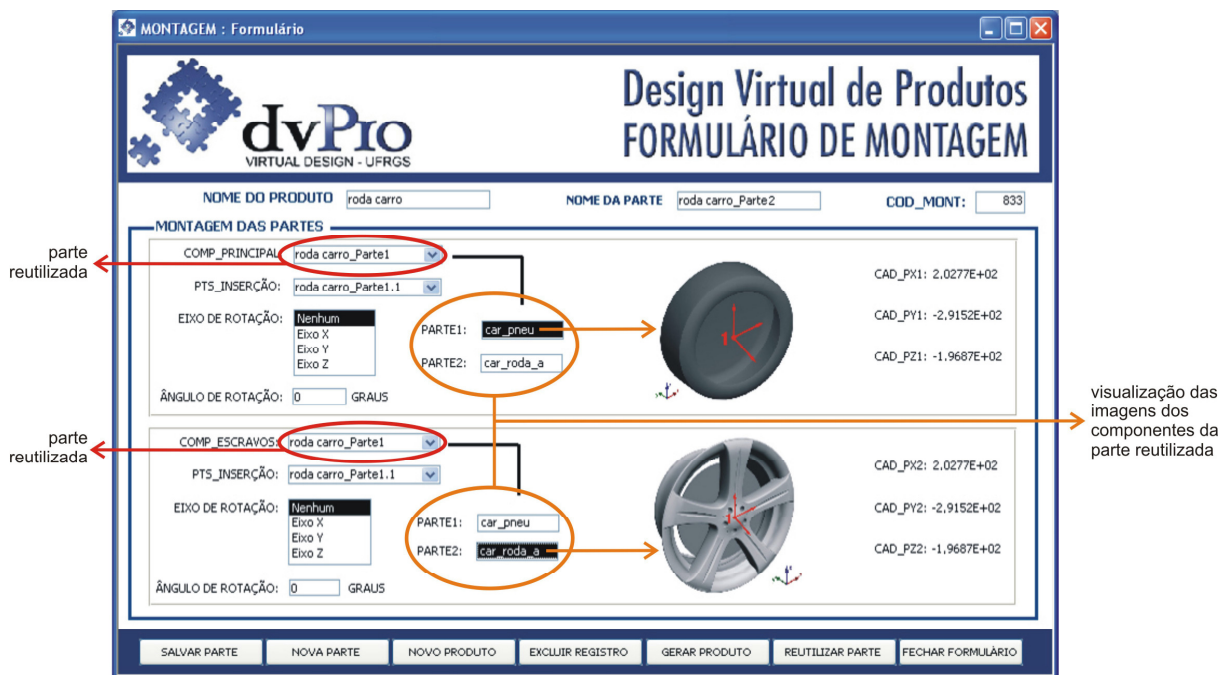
MONTAGEM : Formulário

dvPro
VIRTUAL DESIGN - UFRGS

Design Virtual de Produtos
FORMULÁRIO DE MONTAGEM

NOME DO PRODUTO roda carro
NOME DA PARTE roda carro_Parte2
COD_MONT: 833

MONTAGEM DAS PARTES

parte reutilizada

COMP_PRINCIPAL: roda carro_Parte1
PTS_INSERÇÃO: roda carro_Parte1.1
EIXO DE ROTAÇÃO: Nenhum Eixo X Eixo Y Eixo Z
PARTE1: car_pneu
PARTE2: car_roda_a
ÂNGULO DE ROTAÇÃO: 0 GRAUS

CAD_PX1: 2,0277E+02
CAD_PY1: -2,9152E+02
CAD_PZ1: -1,9687E+02

visualização das imagens dos componentes da parte reutilizada

parte reutilizada

COMP_ESCRAVOS: roda carro_Parte1
PTS_INSERÇÃO: roda carro_Parte1.1
EIXO DE ROTAÇÃO: Nenhum Eixo X Eixo Y Eixo Z
PARTE1: car_pneu
PARTE2: car_roda_a
ÂNGULO DE ROTAÇÃO: 0 GRAUS

CAD_PX2: 2,0277E+02
CAD_PY2: -2,9152E+02
CAD_PZ2: -1,9687E+02

SALVAR PARTE | NOVA PARTE | NOVO PRODUTO | EXCLUIR REGISTRO | GERAR PRODUTO | REUTILIZAR PARTE | FECHAR FORMULÁRIO